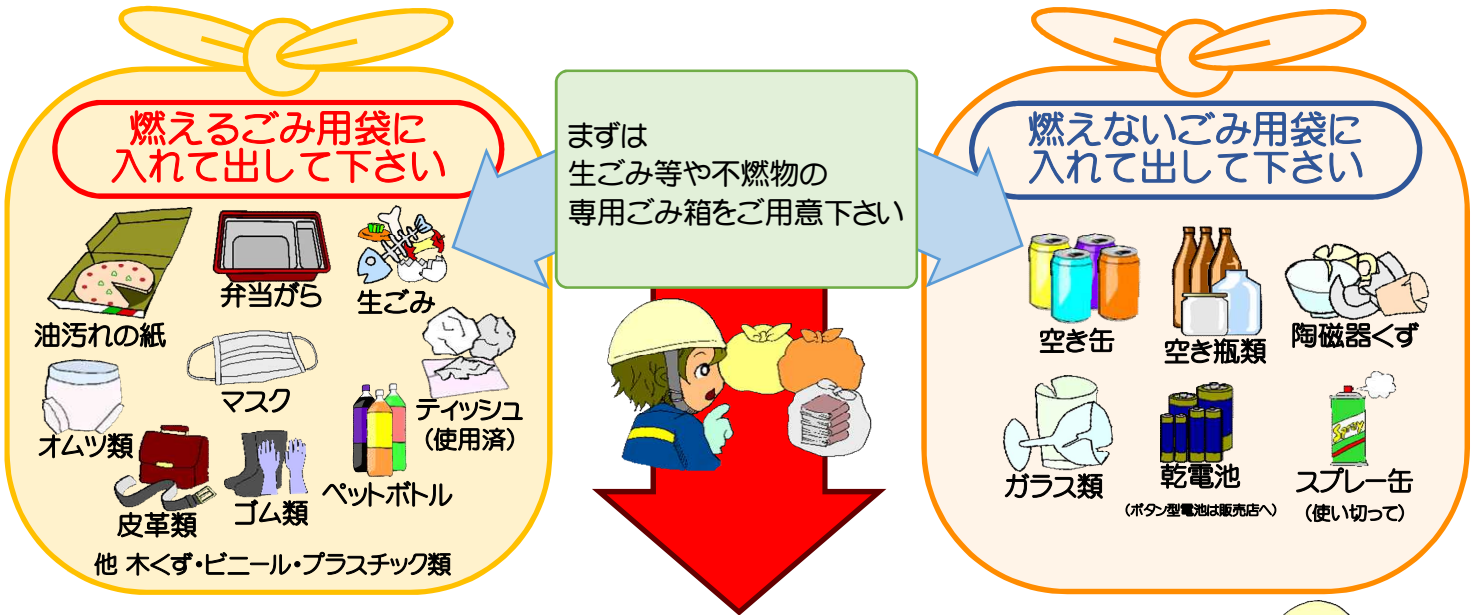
燃えるごみ用袋に
入れて出して下さい

弁当がら
生ごみ
油汚れの紙
マスク
ティッシュ
（使用済）
オムツ類
ペットボトル
皮革類
ゴム類
他 木くず・ビニール・プラスチック類

まずは
生ごみ等や不燃物の
専用ごみ箱をご用意下さい

燃えないごみ用袋に
入れて出して下さい

空き缶
空き瓶類
陶磁器くず
ガラス類
乾電池
（ボタン型電池は販売店へ）
スプレー缶
（使い切って）